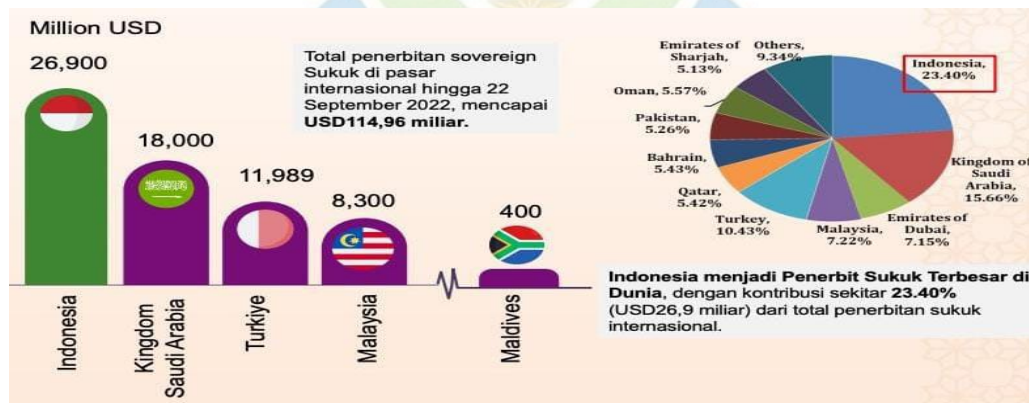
Million USD

26,900

18,000

11,989

8,300

400

Indonesia

Kingdom Saudi Arabia

Turkiye

Malaysia

Maldives

Total penerbitan sovereign Sukuk di pasar internasional hingga 22 September 2022, mencapai **USD114,96 miliar.**

Emirates of Sharjah, 5.13%

Others, 9.34%

Indonesia, 23.40%

Oman, 5.57%

Pakistan, 5.26%

Bahrain, 5.43%

Qatar, 5.42%

Turkey, 10.43%

Malaysia, 7.22%

Emirates of Dubai, 7.15%

Kingdom of Saudi Arabia, 15.66%

**Indonesia menjadi Penerbit Sukuk Terbesar di Dunia**, dengan kontribusi sekitar **23.40%** (USD26,9 miliar) dari total penerbitan sukuk internasional.